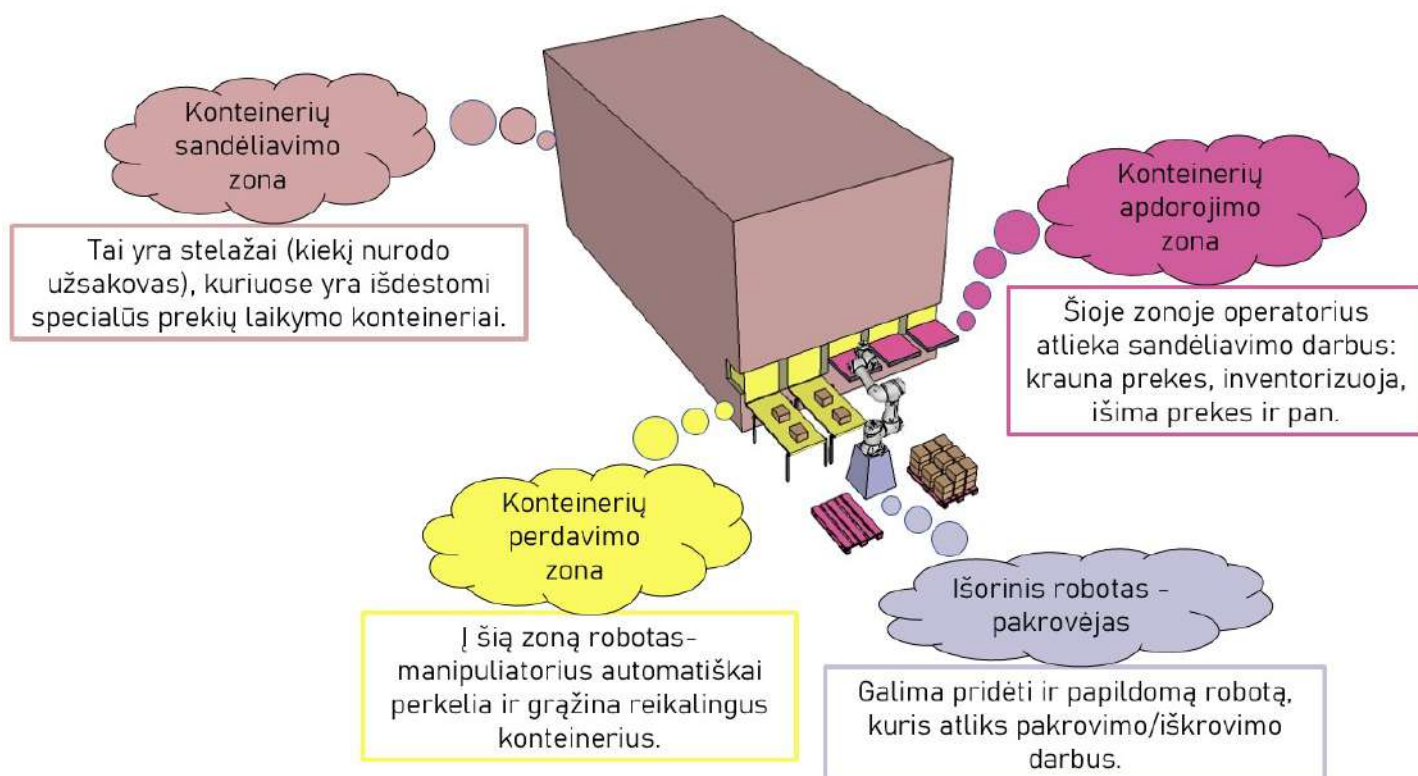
Konteinerių sandėliavimo zona

Tai yra stelažai (kiekį nurodo užsakovas), kuriuose yra išdėstomi specialūs prekių laikymo konteineriai.

Konteinerių apdorojimo zona

Šioje zonoje operatorius atlieka sandėliavimo darbus: krauna prekes, inventorizuoja, išima prekes ir pan.

Konteinerių perdavimo zona

Į šią zoną robotas-manipuliatorius automatiškai perkelia ir grąžina reikalingus konteinerius.

Išorinis robotas - pakrovėjas

Galima pridėti ir papildomą robotą, kuris atliks pakrovimo/iškrovimo darbus.